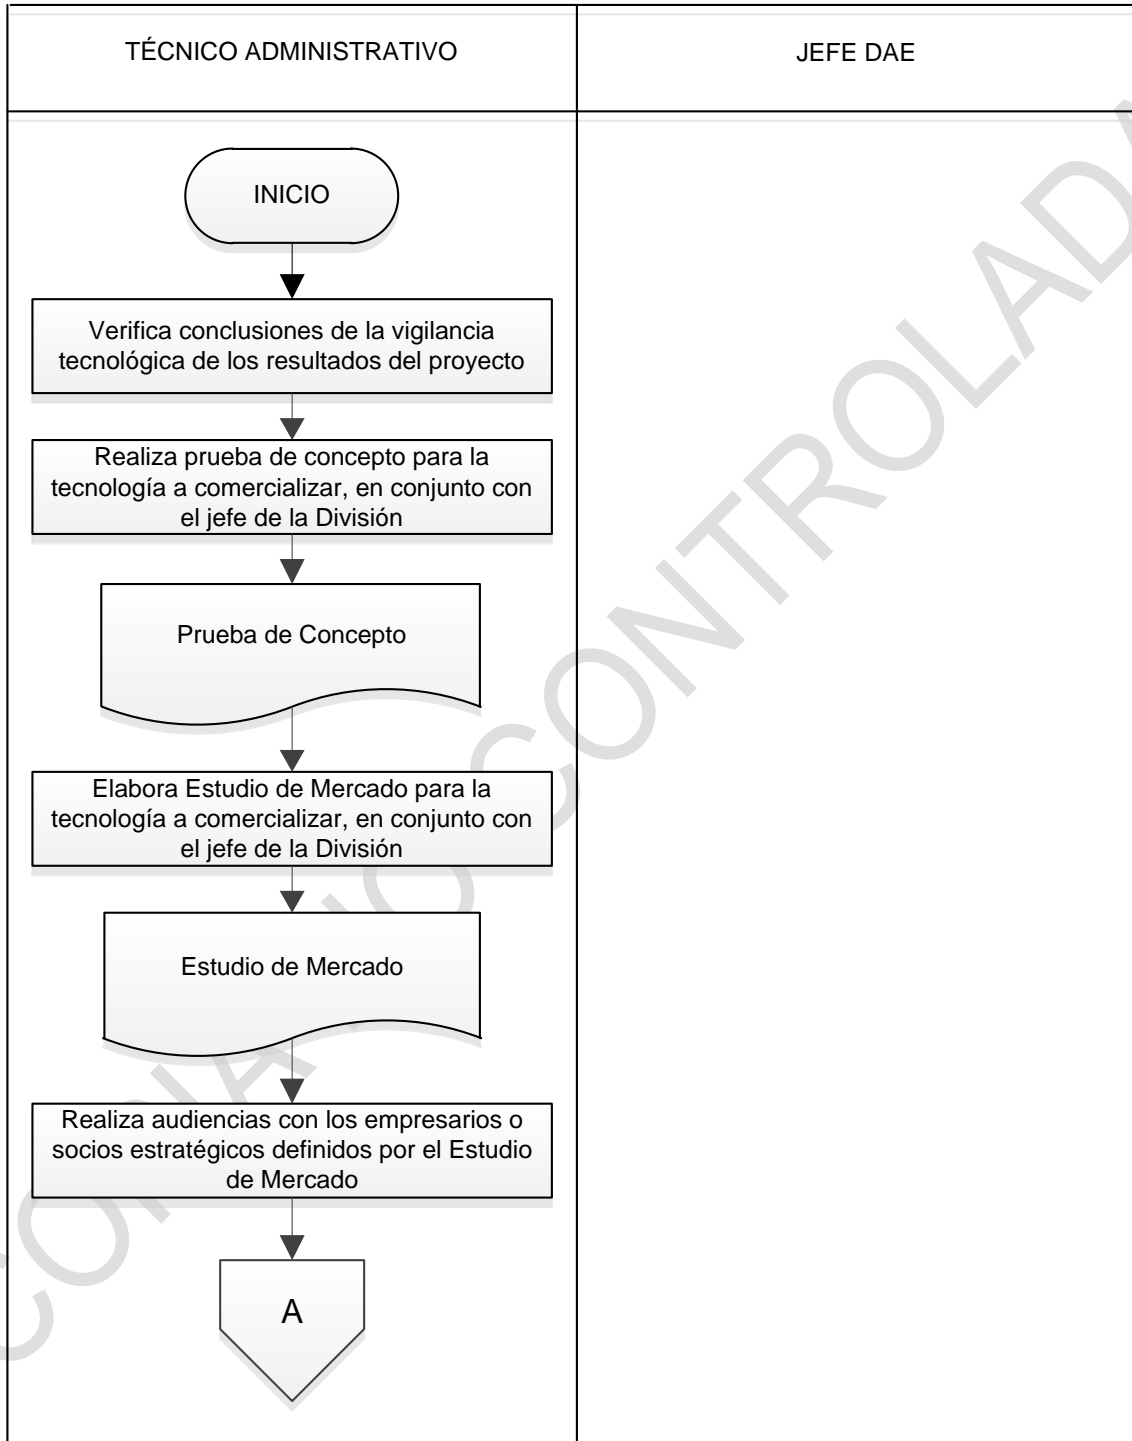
TÉCNICO ADMINISTRATIVO

JEFE DAE

INICIO

Verifica conclusiones de la vigilancia tecnológica de los resultados del proyecto

Realiza prueba de concepto para la tecnología a comercializar, en conjunto con el jefe de la División

Prueba de Concepto

Elabora Estudio de Mercado para la tecnología a comercializar, en conjunto con el jefe de la División

Estudio de Mercado

Realiza audiencias con los empresarios o socios estratégicos definidos por el Estudio de Mercado

A

COPIA NO CONTROLADA